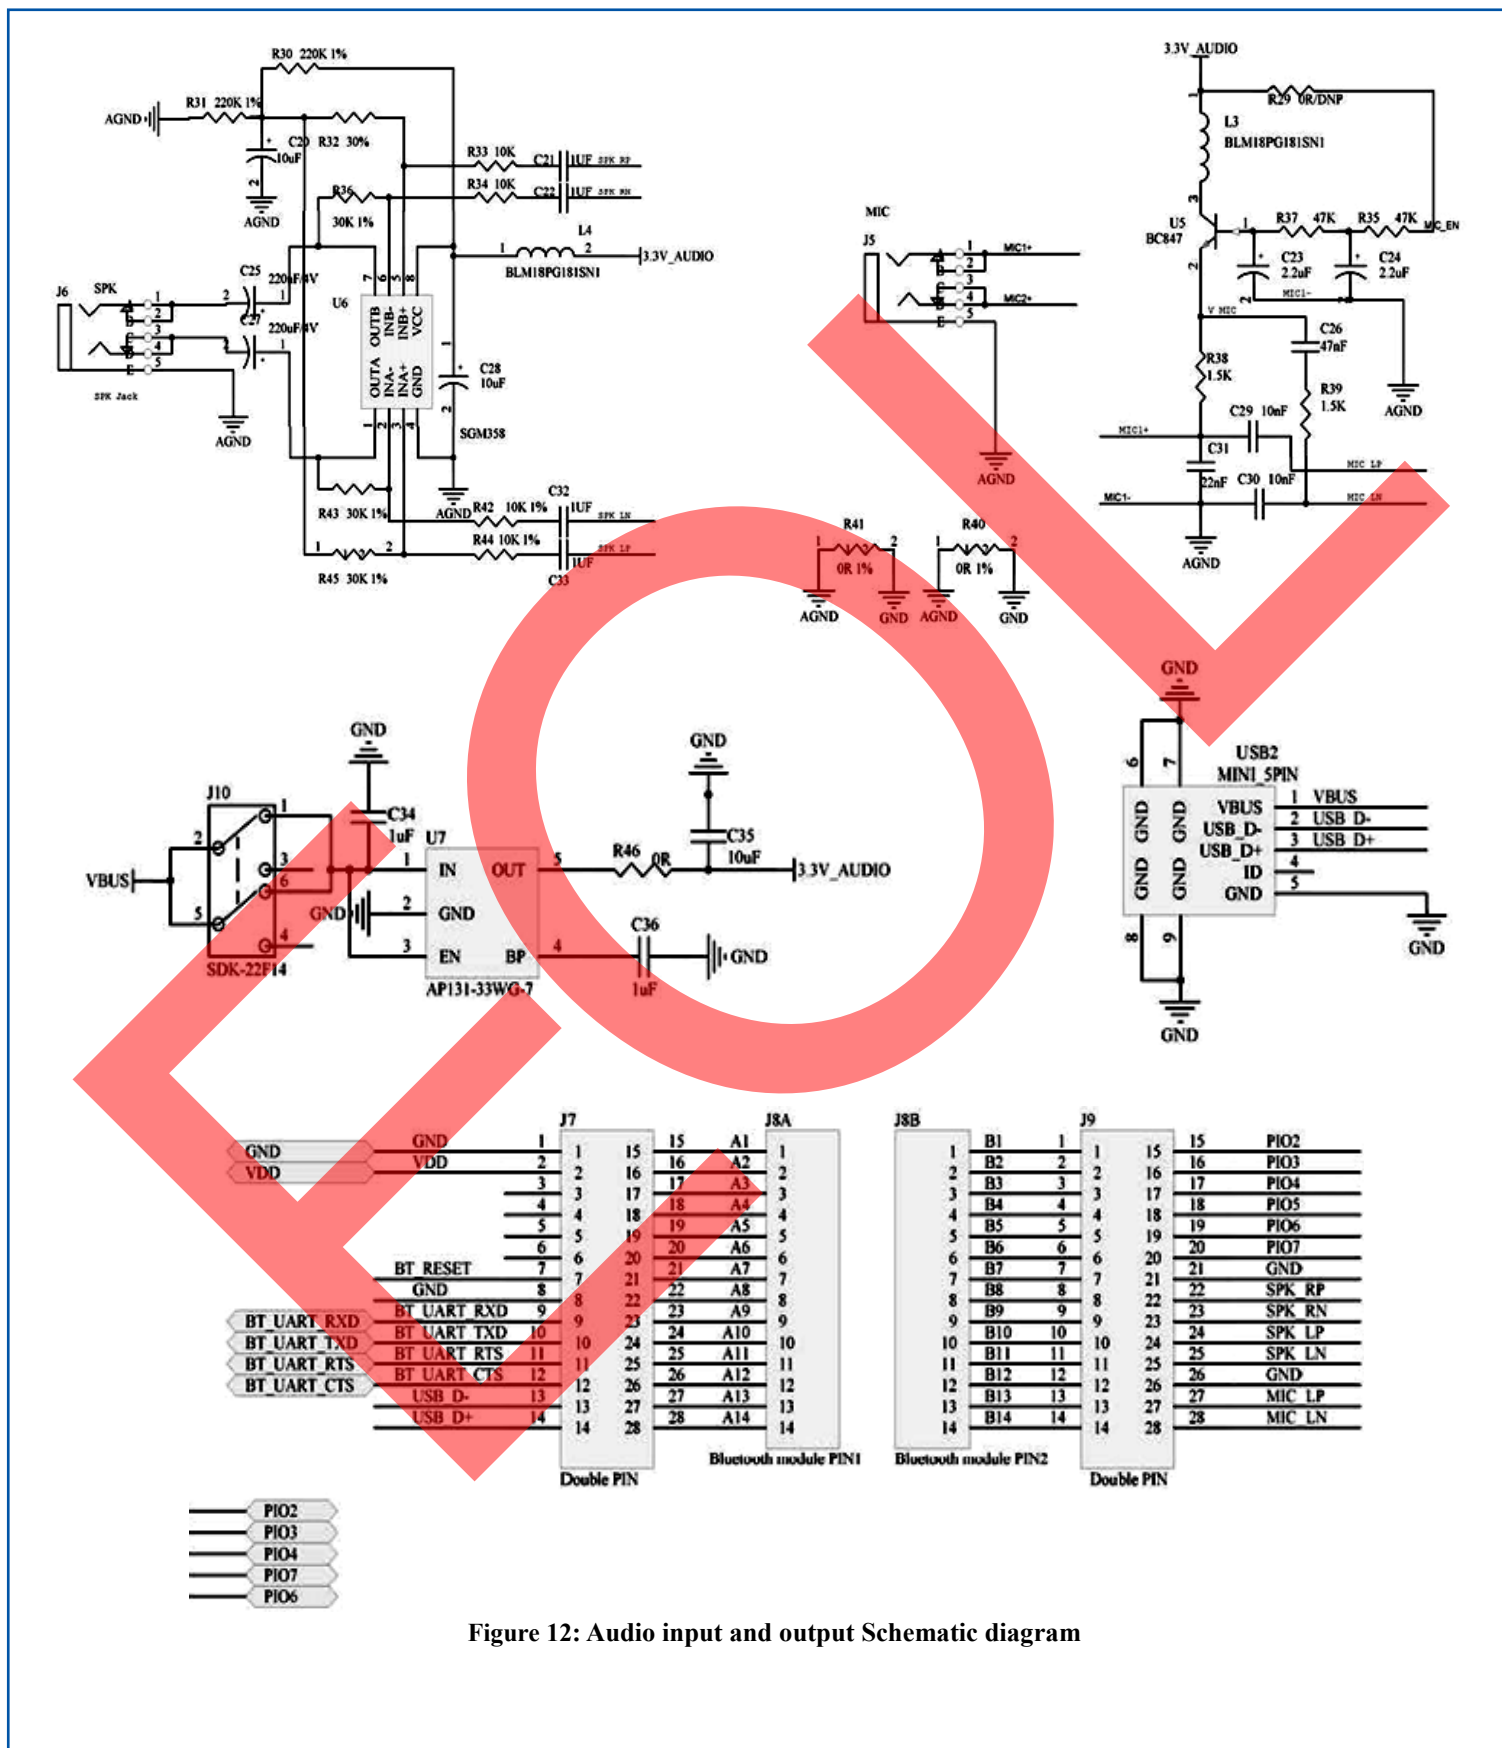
R30 220K 1%
AGND
R31 220K 1%
C20 10uF
R32 30%
AGND
R33 10K
C21 1UF SPK RP
R34 10K
C22 1UF SPK RN
R36
30K 1%
L4
BLM18PG181SN1
3.3V_AUDIO
J6
SPK
C25 220uF/4V
C27 220uF/4V
U6
OUTB INB- INB+ VCC
OUTA INA- INA+ GND
C28 10uF
SGM358
SPK Jack
AGND
AGND
R42 10K 1%
C32 1UF SPK LN
R43 30K 1%
R44 10K 1%
SPK LP
C33 1UF
R45 30K 1%

MIC
J5
MIC1+
MIC2+
AGND

3.3V_AUDIO
R29 0R/DNP
L3
BLM18PG181SN1
U5
BC847
R37 47K
R35 47K
MIC_EN
C23 2.2uF
C24 2.2uF
MIC1-
V MIC
C26 47nF
R38 1.5K
R39 1.5K
AGND
MIC1+
C29 10nF
C31 22nF
C30 10nF
MIC LP
MIC1-
MIC LN
AGND

R41 0R 1%
R40 0R 1%
AGND GND AGND GND

GND
USB2
MINI_5PIN
GND GND GND GND
VBUS 1 VBUS
USB_D- 2 USB D-
USB_D+ 3 USB D+
ID 4
GND 5
GND
GND

GND
J10
C34 1uF
U7
VBUS
GND
SDK-22F14
IN OUT
GND
EN BP
AP131-33WG-7
GND
C35 10uF
R46 0R
3.3V_AUDIO
C36 1uF
GND

J7
J8A
J8B
J9
GND
VDD
BT_RESET
GND
BT_UART_RXD
BT_UART_TXD
BT_UART_RTS
BT_UART_CTS
USB D-
USB D+
A1 A2 A3 A4 A5 A6 A7 A8 A9 A10 A11 A12 A13 A14
B1 B2 B3 B4 B5 B6 B7 B8 B9 B10 B11 B12 B13 B14
PIO2 PIO3 PIO4 PIO5 PIO6 PIO7 GND SPK RP SPK RN SPK LP SPK LN GND MIC LP MIC LN
Double PIN
Bluetooth module PIN1
Bluetooth module PIN2
Double PIN

PIO2
PIO3
PIO4
PIO7
PIO6

Figure 12: Audio input and output Schematic diagram